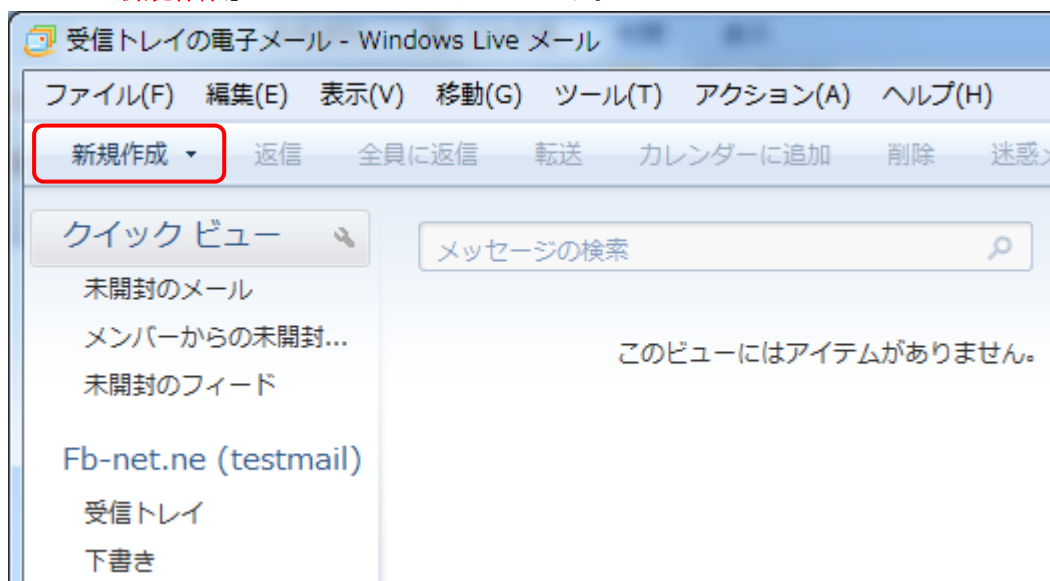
受信トレイの電子メール - Windows Live メール

ファイル(F) 編集(E) 表示(V) 移動(G) ツール(T) アクション(A) ヘルプ(H)

新規作成 ▾ 返信 全員に返信 転送 カレンダーに追加 削除 迷惑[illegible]

クイック ビュー

メッセージの検索

未開封のメール

メンバーからの未開封...

未開封のフィード

このビューにはアイテムがありません。

Fb-net.ne (testmail)

受信トレイ

下書き